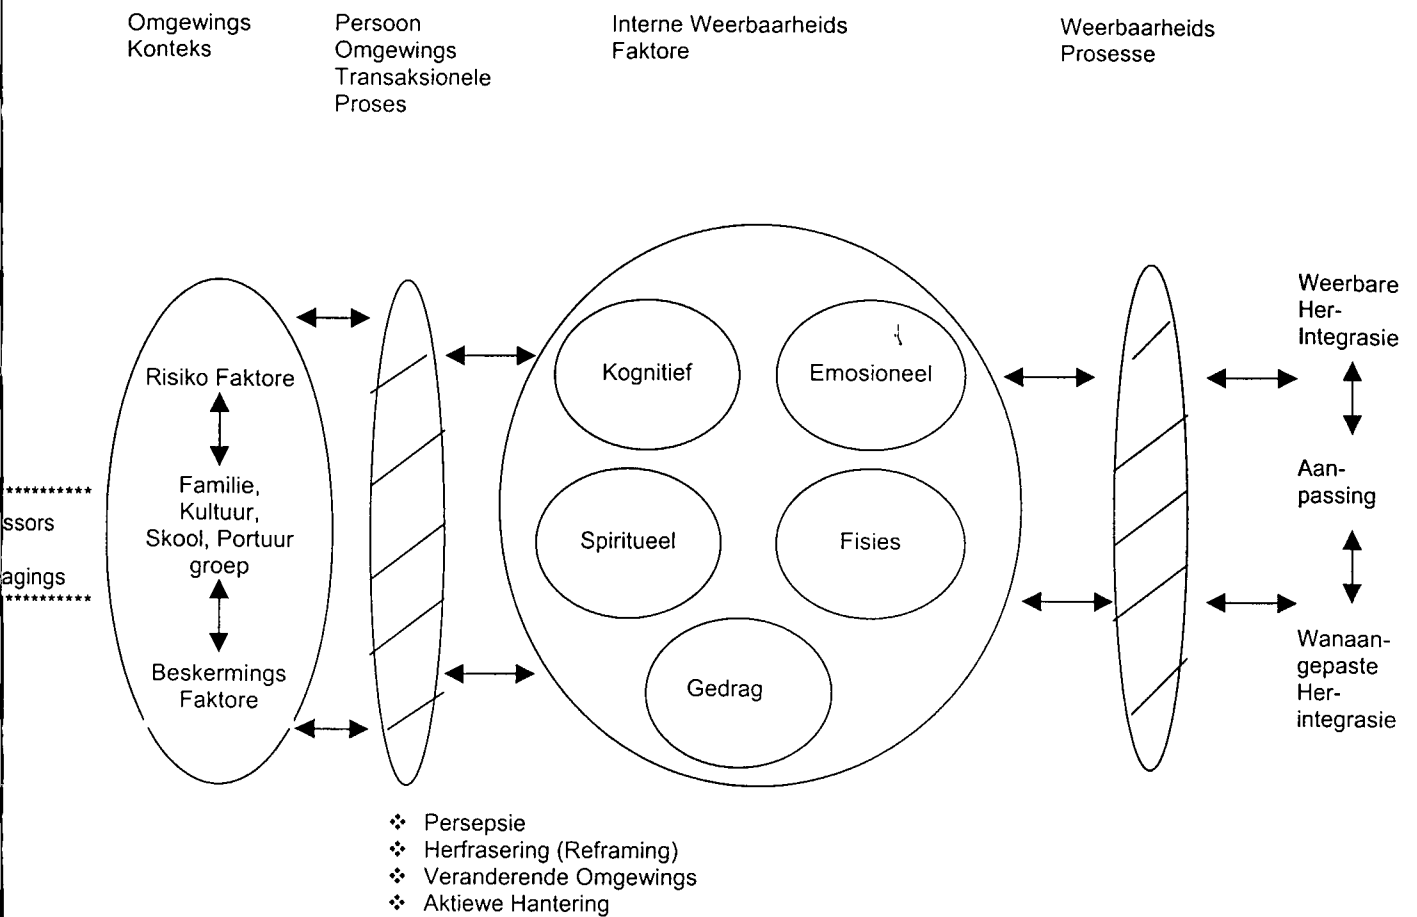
Omgewings Konteks

Persoon Omgewings Transaksionele Proses

Interne Weerbaarheids Faktore

Weerbaarheids Prosesse

ssors

agings

Risiko Faktore

Familie, Kultuur, Skool, Portuur groep

Beskermings Faktore

Kognitief

Emosioneel

Spiritueel

Fisies

Gedrag

Weerbare Her-Integrasie

Aanpassing

Wanaangepaste Her-integrasie

- Persepsie
- Herfrasering (Reframing)
- Veranderende Omgewings
- Aktiewe Hantering